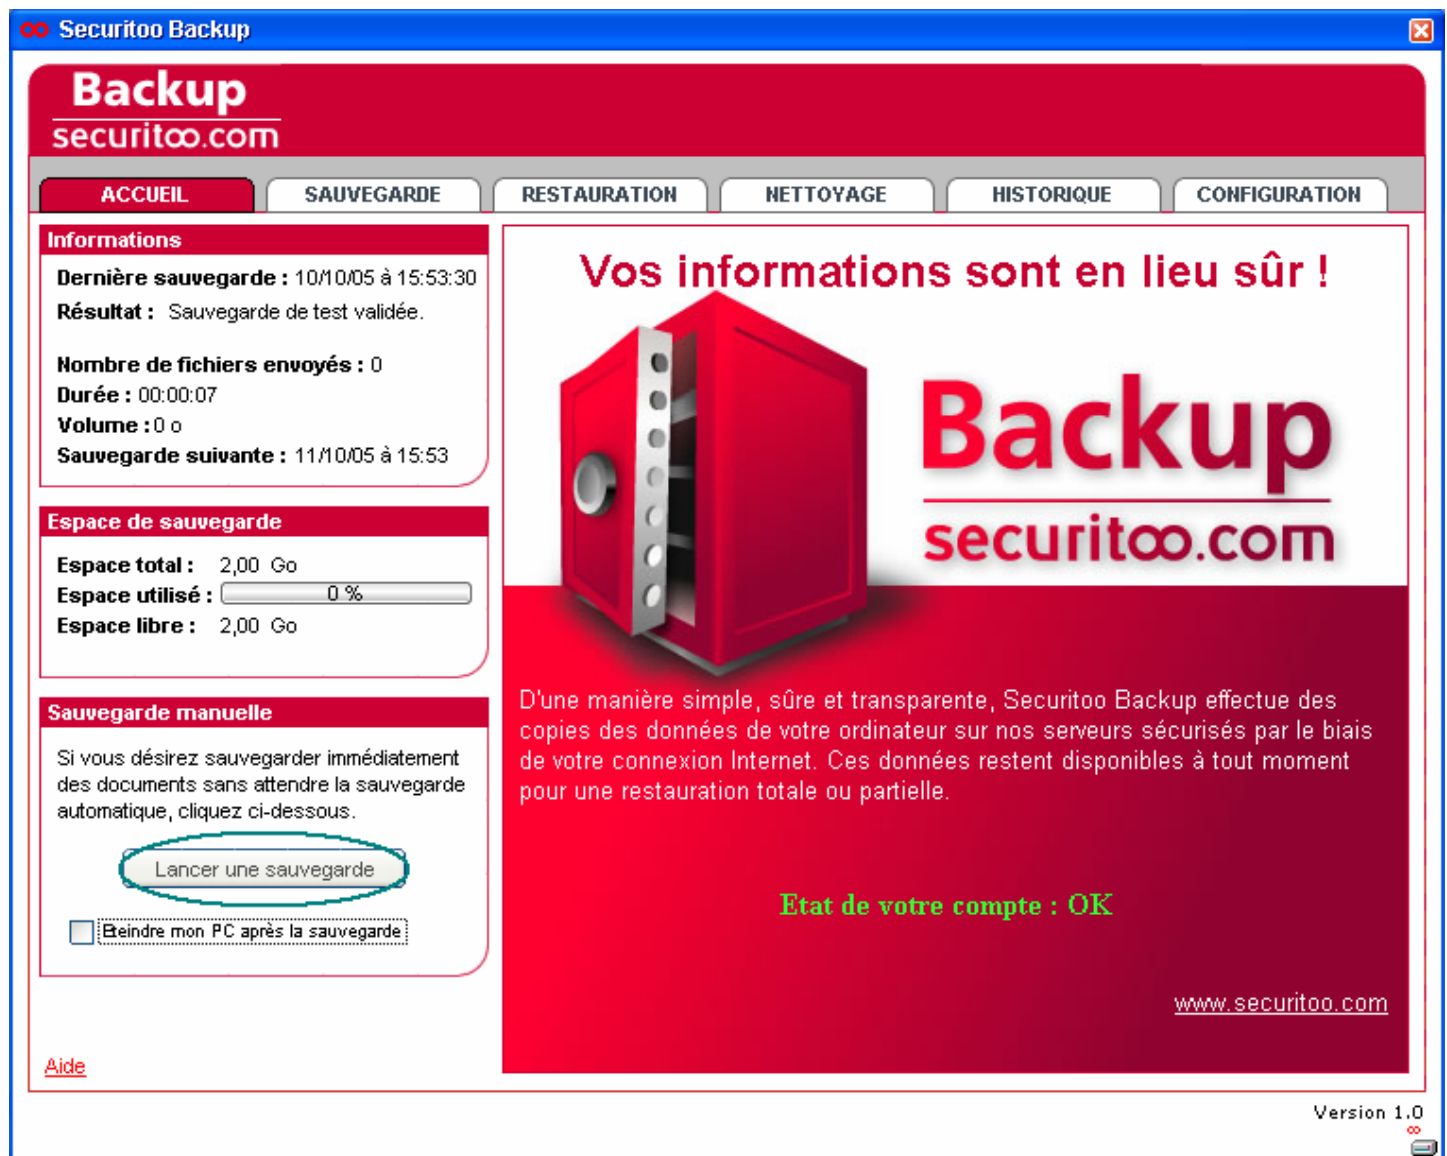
Securitoo Backup

Backup
securitoo.com

ACCUEIL | SAUVEGARDE | RESTAURATION | NETTOYAGE | HISTORIQUE | CONFIGURATION

Informations

Dernière sauvegarde : 10/10/05 à 15:53:30
Résultat : Sauvegarde de test validée.

Nombre de fichiers envoyés : 0
Durée : 00:00:07
Volume : 0 o
Sauvegarde suivante : 11/10/05 à 15:53

Espace de sauvegarde

Espace total : 2,00 Go
Espace utilisé : 0 %
Espace libre : 2,00 Go

Sauvegarde manuelle

Si vous désirez sauvegarder immédiatement des documents sans attendre la sauvegarde automatique, cliquez ci-dessous.

Lancer une sauvegarde

Eteindre mon PC après la sauvegarde

Aide

Vos informations sont en lieu sûr !

Backup
securitoo.com

D'une manière simple, sûre et transparente, Securitoo Backup effectue des copies des données de votre ordinateur sur nos serveurs sécurisés par le biais de votre connexion Internet. Ces données restent disponibles à tout moment pour une restauration totale ou partielle.

Etat de votre compte : OK

www.securitoo.com

Version 1.0